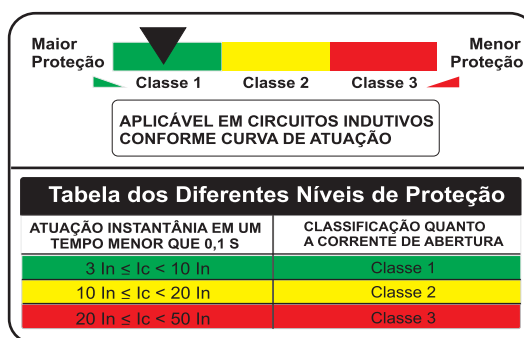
Maior Proteção

Classe 1 Classe 2 Classe 3

Menor Proteção

APLICÁVEL EM CIRCUITOS INDUTIVOS CONFORME CURVA DE ATUAÇÃO

Tabela dos Diferentes Níveis de Proteção

| ATUAÇÃO INSTANTÂNIA EM UM TEMPO MENOR QUE 0,1 S | CLASSIFICAÇÃO QUANTO A CORRENTE DE ABERTURA |
|---|---|
| $3\ In \leq Ic < 10\ In$ | Classe 1 |
| $10\ In \leq Ic < 20\ In$ | Classe 2 |
| $20\ In \leq Ic < 50\ In$ | Classe 3 |